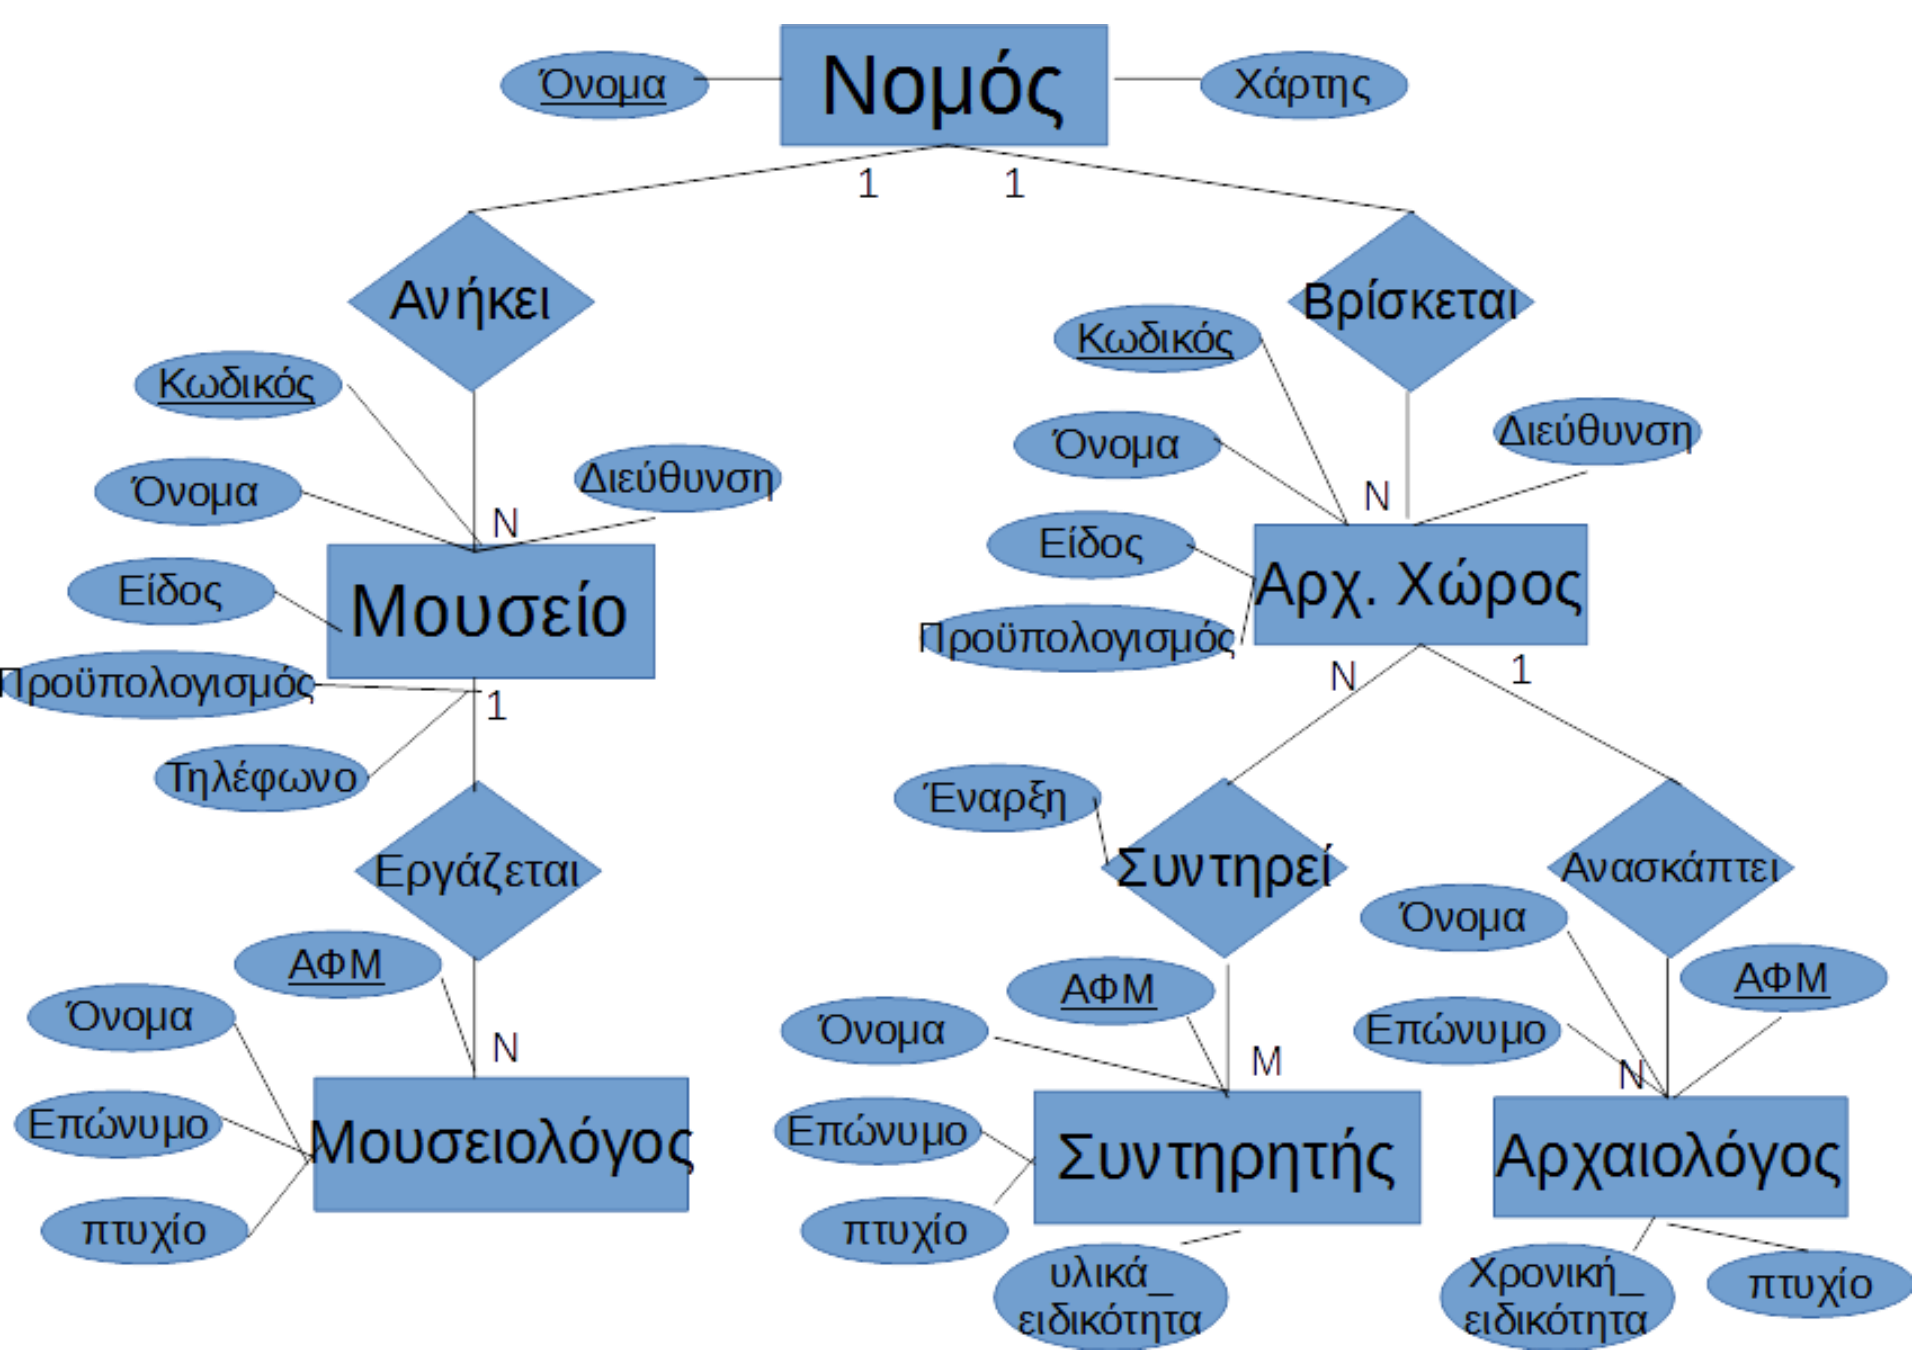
Όνομα
Νομός
Χάρτης
1
1
Ανήκει
Βρίσκεται
Κωδικός
Κωδικός
Όνομα
Διεύθυνση
Όνομα
Διεύθυνση
N
N
Είδος
Μουσείο
Αρχ. Χώρος
Είδος
Προϋπολογισμός
Προϋπολογισμός
1
N
1
Τηλέφωνο
Έναρξη
Εργάζεται
Συντηρεί
Ανασκάπτει
Όνομα
ΑΦΜ
ΑΦΜ
ΑΦΜ
Όνομα
Όνομα
Επώνυμο
N
M
N
Επώνυμο
Μουσειολόγος
Επώνυμο
Συντηρητής
Αρχαιολόγος
πτυχίο
πτυχίο
υλικά_ ειδικότητα
Χρονική_ ειδικότητα
πτυχίο